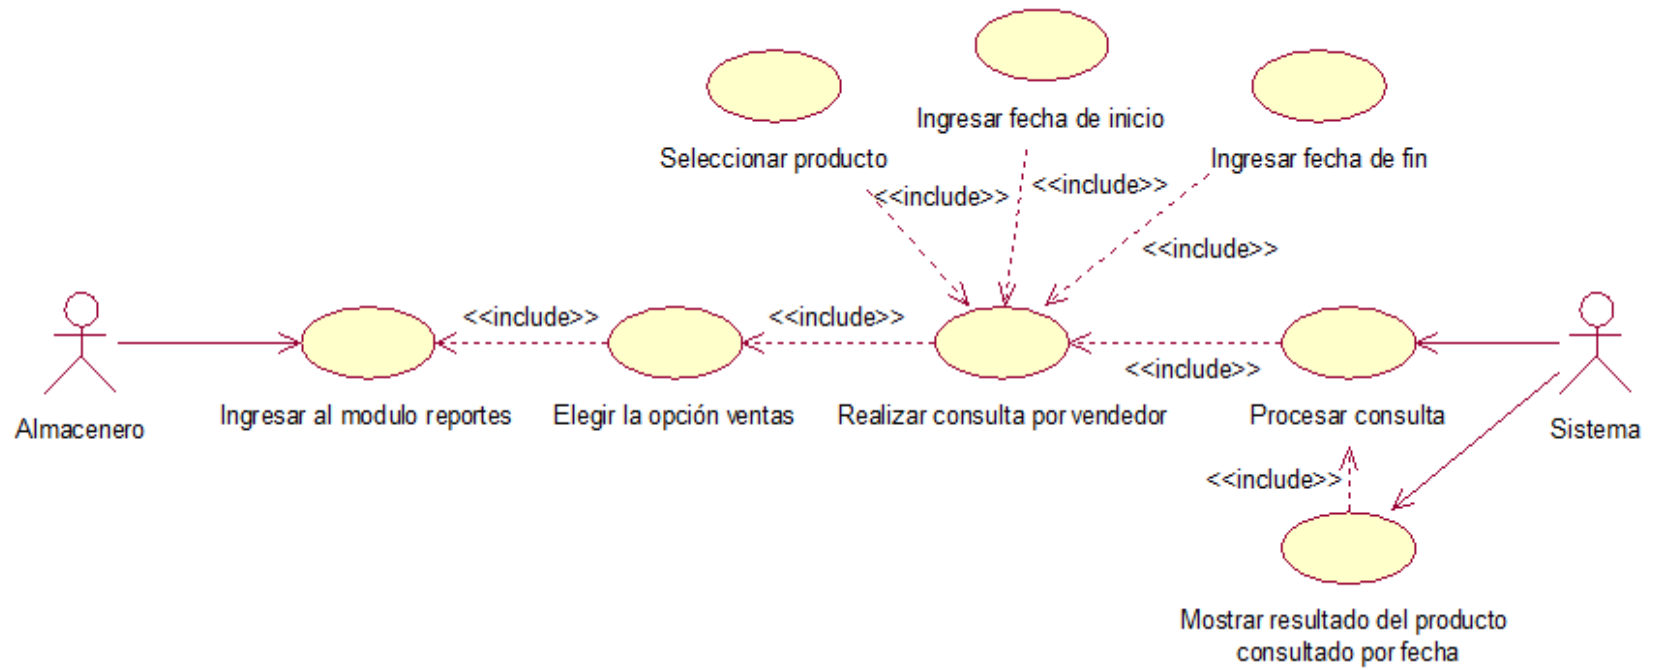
Ingresar fecha de inicio

Seleccionar producto

Ingresar fecha de fin

<<include>>

<<include>>

<<include>>

<<include>>

<<include>>

<<include>>

Almacenero

Ingresar al modulo reportes

Elegir la opción ventas

Realizar consulta por vendedor

Procesar consulta

Sistema

<<include>>

Mostrar resultado del producto consultado por fecha